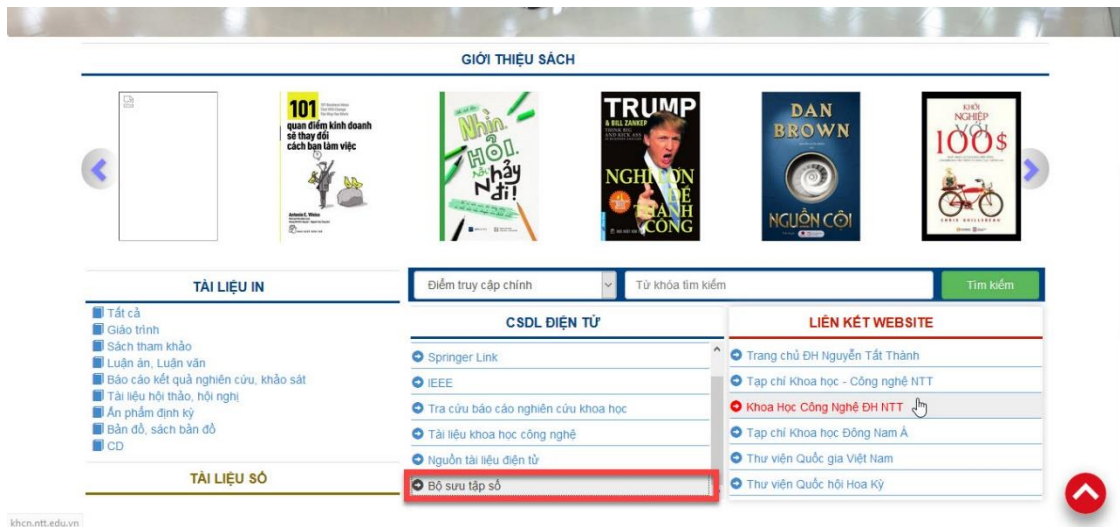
GIỚI THIỆU SÁCH

101 quan điểm kinh doanh sẽ thay đổi cách bạn làm việc

Antonio E. Weiss

Nhìn, hỏi, rồi hãy nói đi!

TRUMP & BILL ZANKER

NGHĨ LỚN ĐỂ THÀNH CÔNG

DAN BROWN

NGUỒN CỘI

KHỞI NGHIỆP VỚI 100$

CHRIS GUILLEBEAU

TÀI LIỆU IN

Tất cả
Giáo trình
Sách tham khảo
Luận án, Luận văn
Báo cáo kết quả nghiên cứu, khảo sát
Tài liệu hội thảo, hội nghị
Ấn phẩm định kỳ
Bản đồ, sách bản đồ
CD

TÀI LIỆU SỐ

Điểm truy cập chính
Từ khóa tìm kiếm
Tìm kiếm

CSDL ĐIỆN TỬ

Springer Link
IEEE
Tra cứu báo cáo nghiên cứu khoa học
Tài liệu khoa học công nghệ
Nguồn tài liệu điện tử
Bộ sưu tập số

LIÊN KẾT WEBSITE

Trang chủ ĐH Nguyễn Tất Thành
Tạp chí Khoa học - Công nghệ NTT
Khoa Học Công Nghệ ĐH NTT
Tạp chí Khoa học Đông Nam Á
Thư viện Quốc gia Việt Nam
Thư viện Quốc hội Hoa Kỳ

khcn.ntt.edu.vn